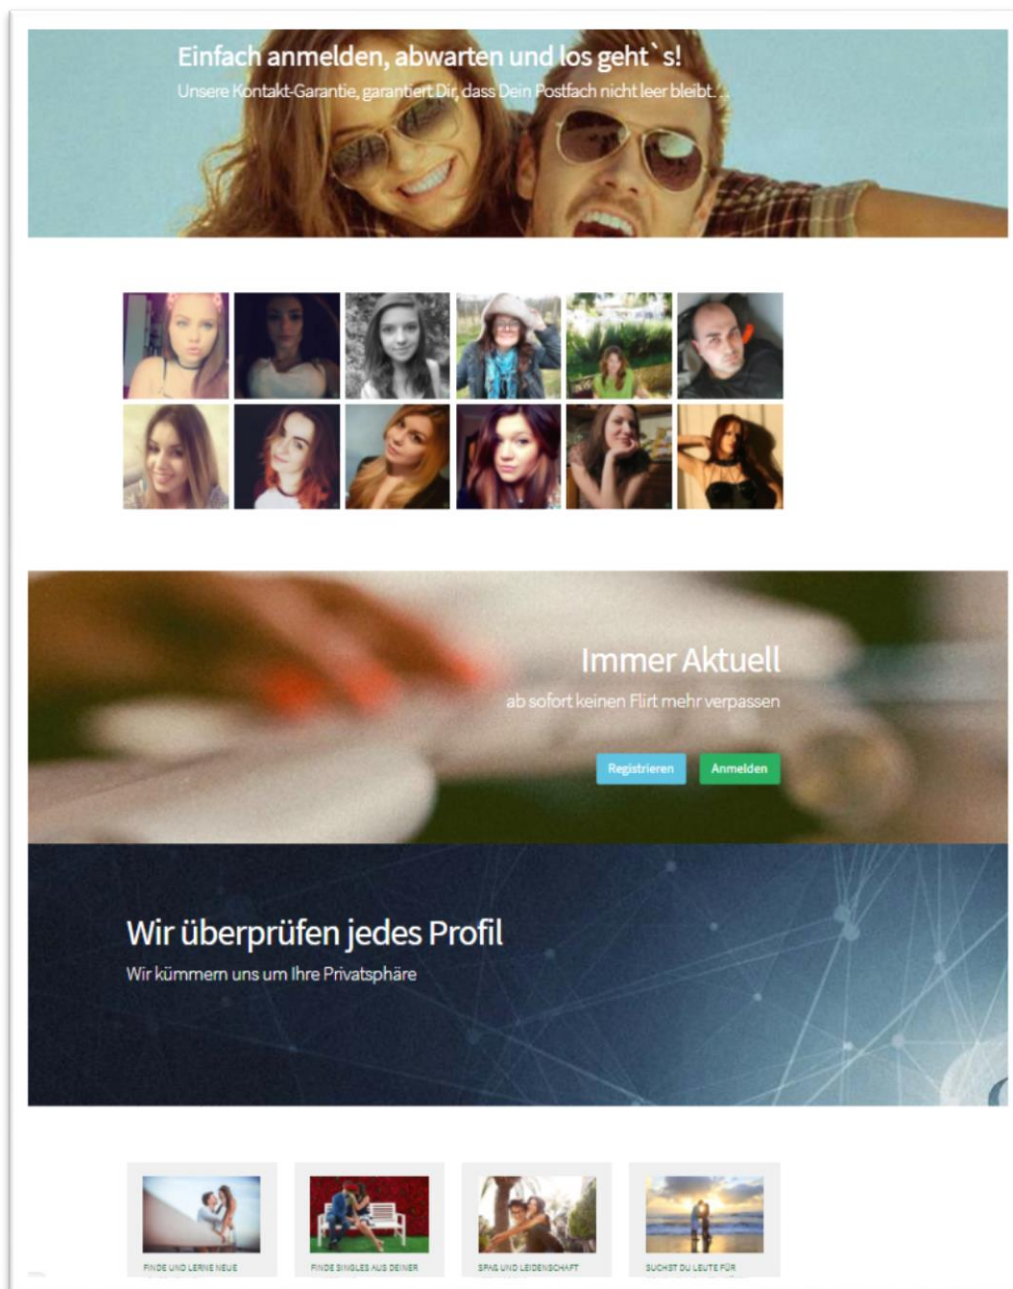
Einfach anmelden, abwarten und los geht`s!
Unsere Kontakt-Garantie, garantiert Dir, dass Dein Postfach nicht leer bleibt...

Immer Aktuell
ab sofort keinen Flirt mehr verpassen

Registrieren
Anmelden

Wir überprüfen jedes Profil
Wir kümmern uns um Ihre Privatsphäre

FINDE UND LERNE NEUE

FINDE SINGLES AUS DEINER

SPAß UND LEIDENSCHAFT

SUCHST DU LEUTE FÜR